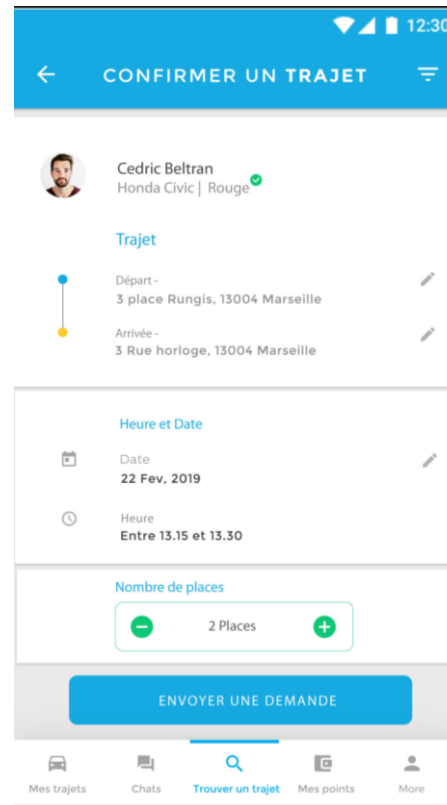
12:30

CONFIRMER UN TRAJET

Cedric Beltran
Honda Civic | Rouge

Trajet

Départ -
3 place Rungis, 13004 Marseille

Arrivée -
3 Rue horloge, 13004 Marseille

Heure et Date

Date
22 Fev, 2019

Heure
Entre 13.15 et 13.30

Nombre de places

2 Places

ENVOYER UNE DEMANDE

Mes trajets
Chats
Trouver un trajet
Mes points
More